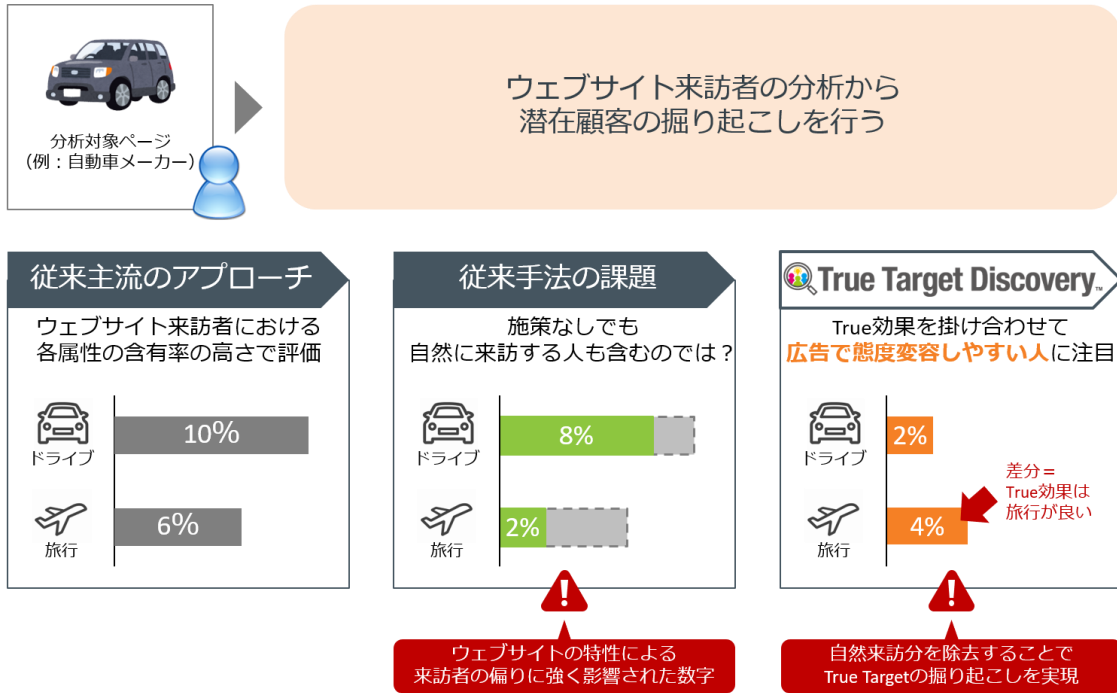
分析対象ページ
（例：自動車メーカー）

ウェブサイト来訪者の分析から
潜在顧客の掘り起こしを行う

従来主流のアプローチ

ウェブサイト来訪者における
各属性の含有率の高さで評価

ドライブ
10%

旅行
6%

従来手法の課題

施策なしでも
自然に来訪する人も含むのでは？

ドライブ
8%

旅行
2%

ウェブサイトの特性による
来訪者の偏りに強く影響された数字

True Target Discovery™

True効果を掛け合わせて
広告で態度変容しやすい人に注目

ドライブ
2%

旅行
4%

差分＝
True効果は
旅行が良い

自然来訪分を除去することで
True Targetの掘り起こしを実現